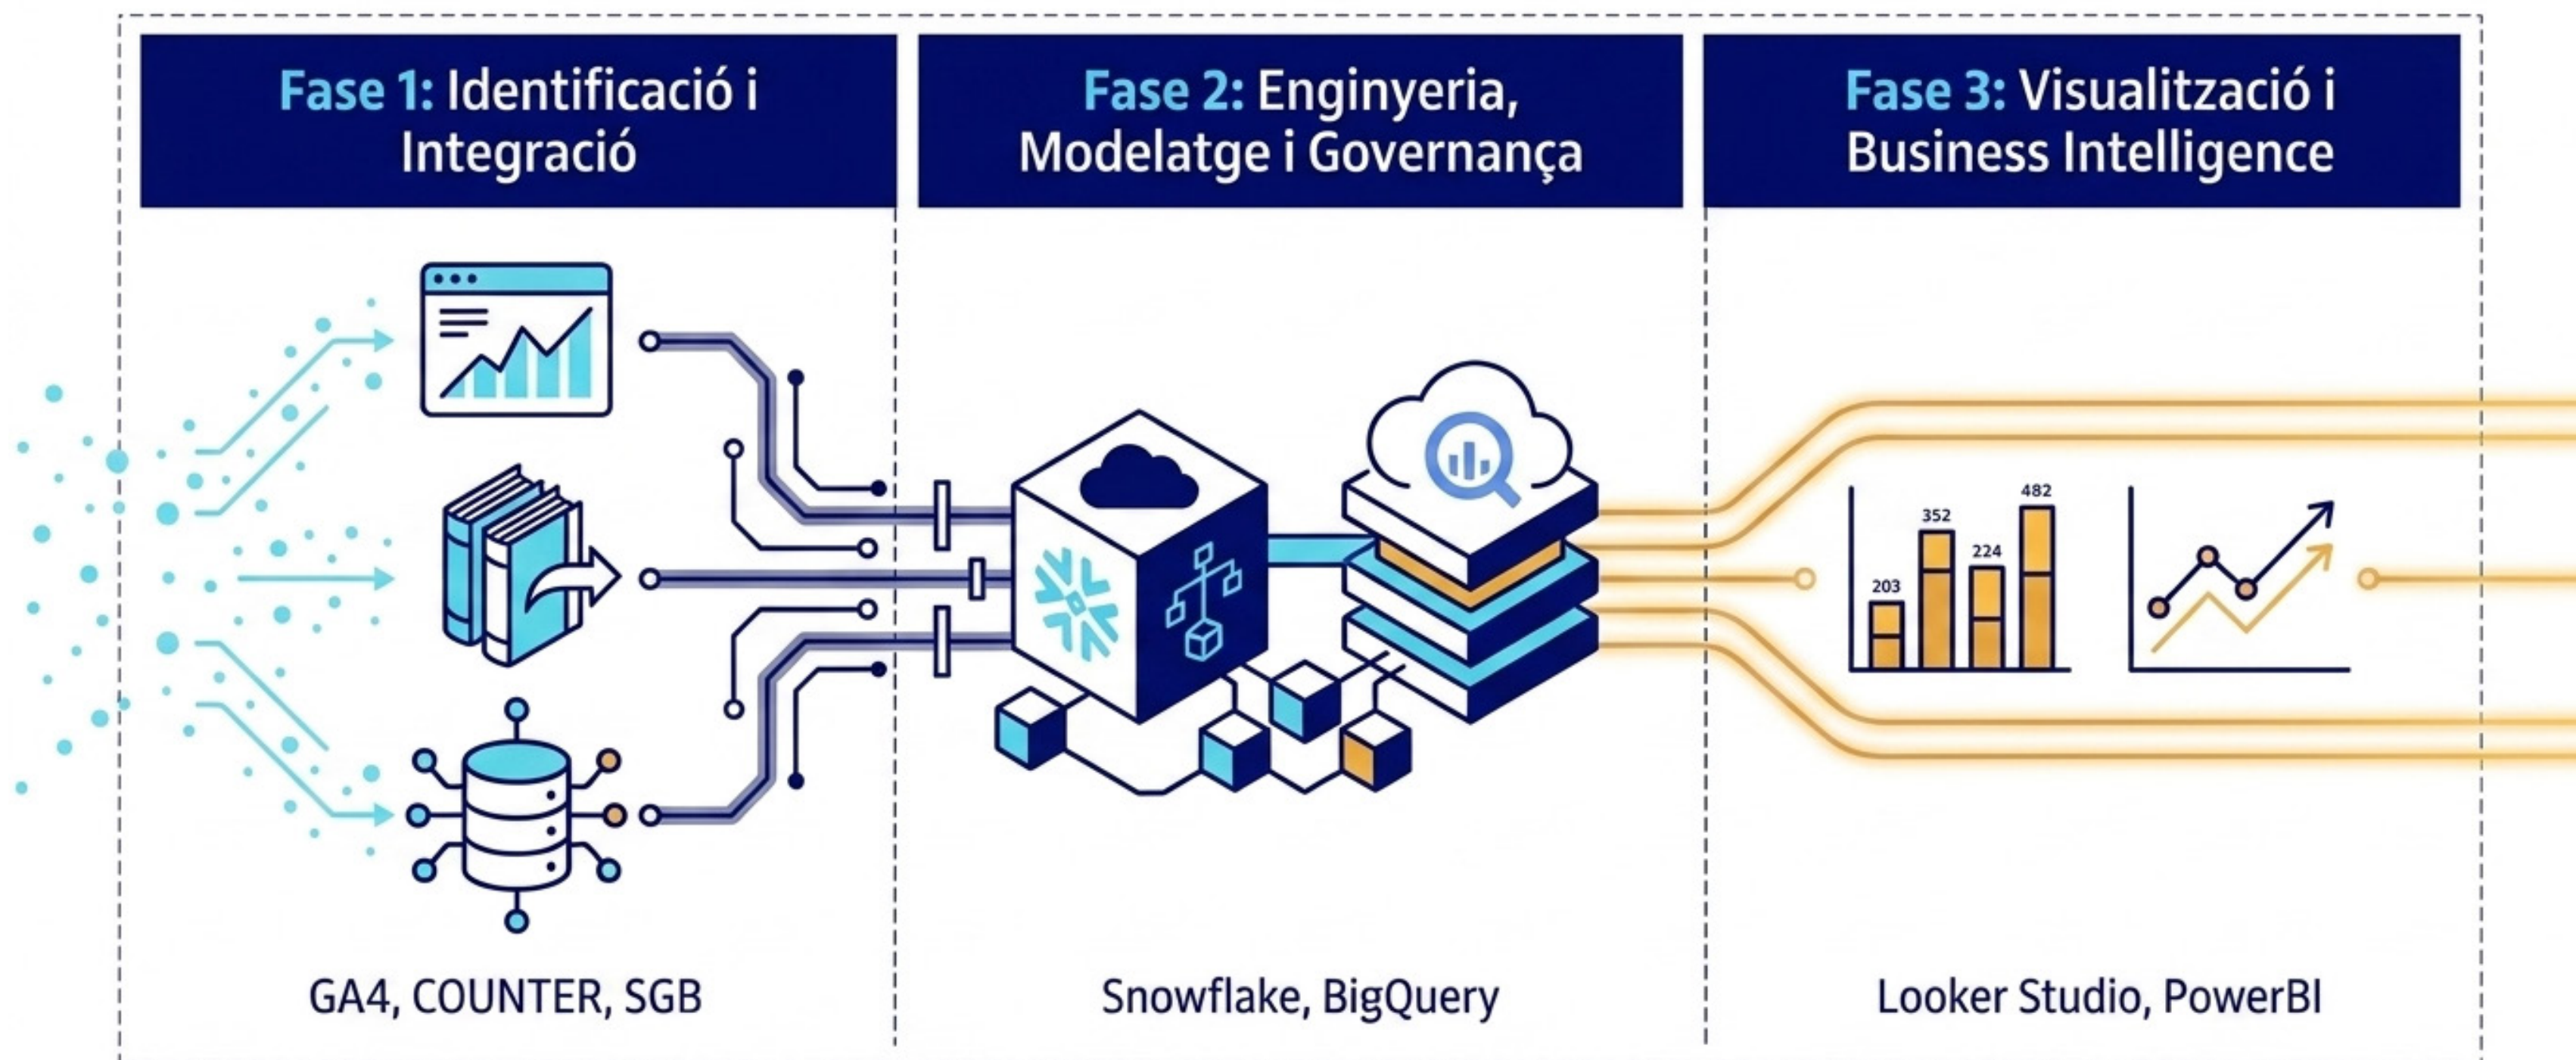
Fase 1: Identificació i Integració

Fase 2: Enginyeria, Modelatge i Governança

Fase 3: Visualització i Business Intelligence

203
352
224
482

GA4, COUNTER, SGB

Snowflake, BigQuery

Looker Studio, PowerBI